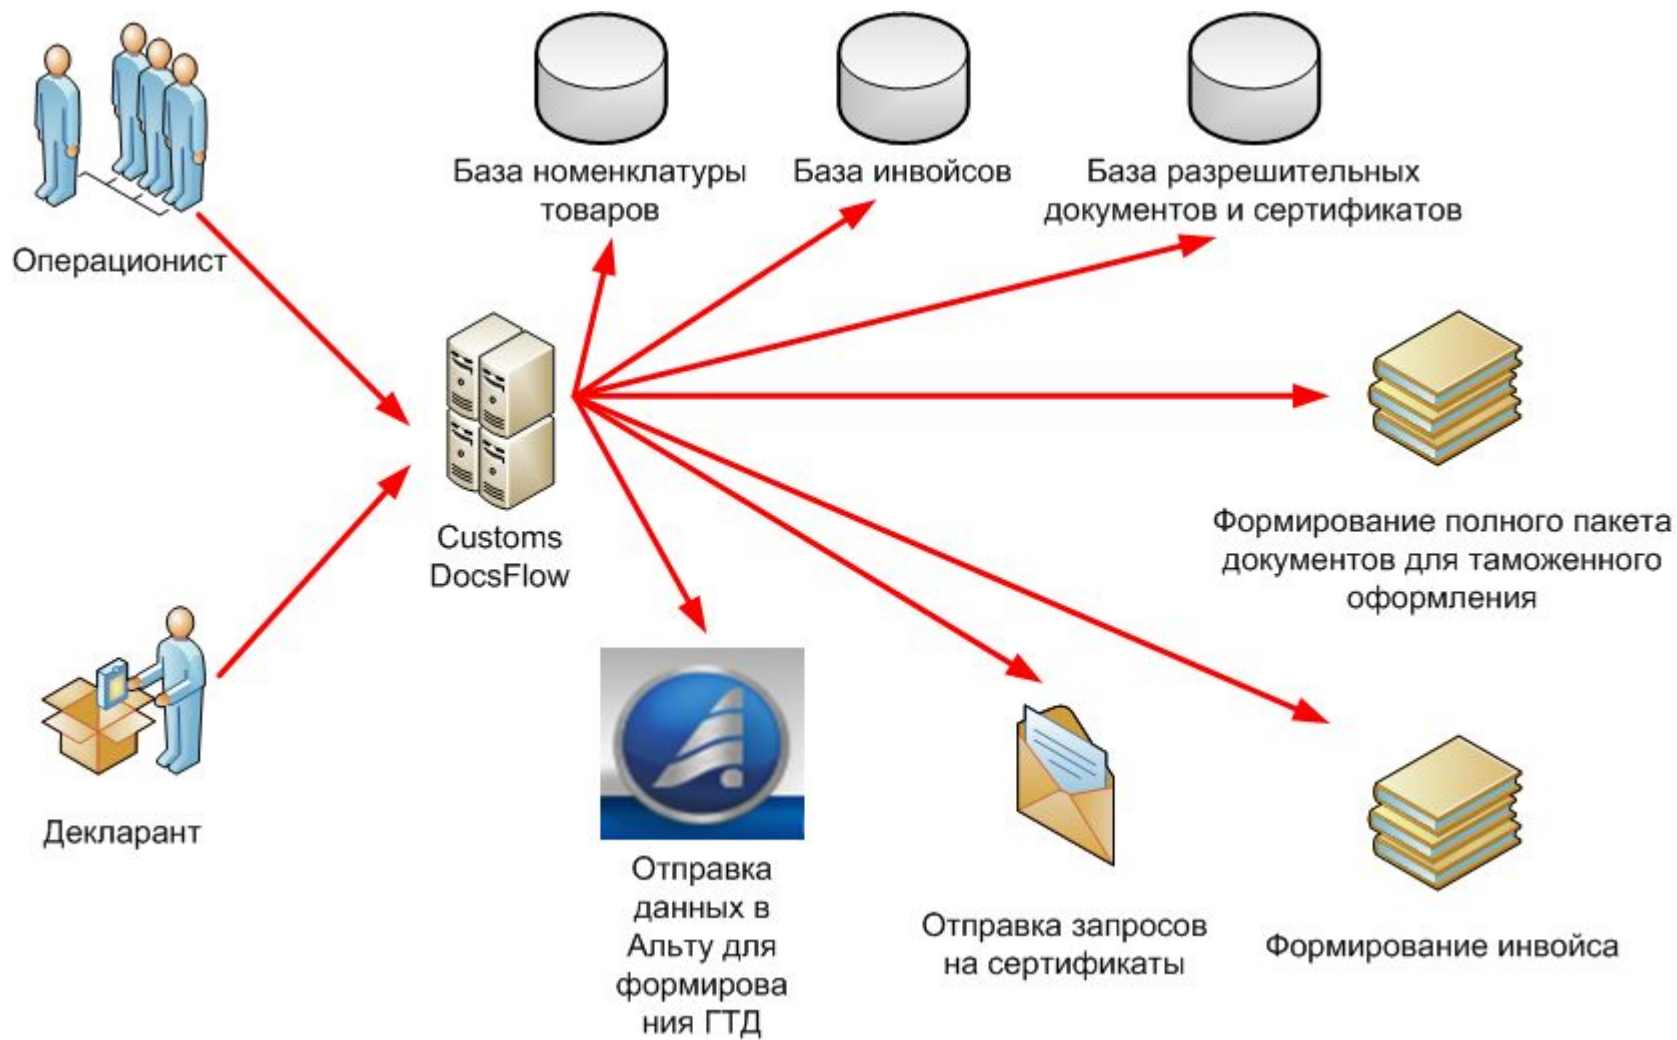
Операционист

База номенклатуры товаров

База инвойсов

База разрешительных документов и сертификатов

Customs DocsFlow

Формирование полного пакета документов для таможенного оформления

Декларант

Отправка данных в Альту для формирования ГТД

Отправка запросов на сертификаты

Формирование инвойса